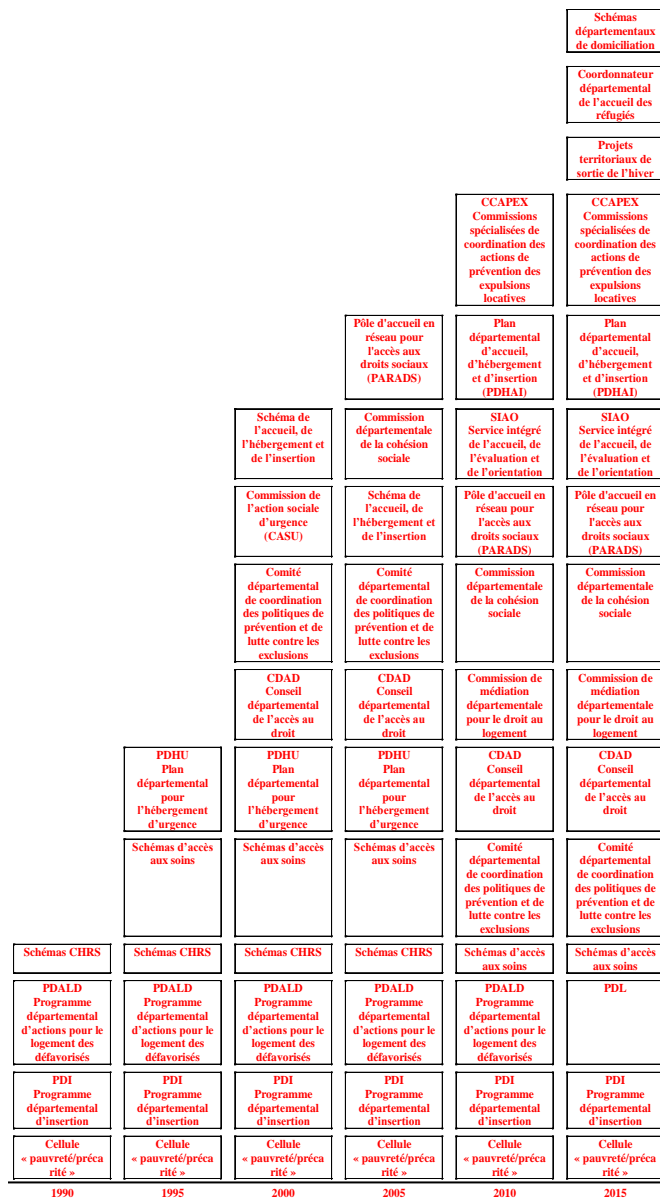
Schémas départementaux de domiciliation

Coordonnateur départemental de l'accueil des réfugiés

Projets territoriaux de sortie de l'hiver

CCAPEX Commissions spécialisées de coordination des actions de prévention des expulsions locatives

CCAPEX Commissions spécialisées de coordination des actions de prévention des expulsions locatives

Pôle d'accueil en réseau pour l'accès aux droits sociaux (PARADS)

Plan départemental d'accueil, d'hébergement et d'insertion (PDHAI)

Plan départemental d'accueil, d'hébergement et d'insertion (PDHAI)

Schéma de l'accueil, de l'hébergement et de l'insertion

Commission départementale de la cohésion sociale

SIAO Service intégré de l'accueil, de l'évaluation et de l'orientation

SIAO Service intégré de l'accueil, de l'évaluation et de l'orientation

Commission de l'action sociale d'urgence (CASU)

Schéma de l'accueil, de l'hébergement et de l'insertion

Pôle d'accueil en réseau pour l'accès aux droits sociaux (PARADS)

Pôle d'accueil en réseau pour l'accès aux droits sociaux (PARADS)

Comité départemental de coordination des politiques de prévention et de lutte contre les exclusions

Comité départemental de coordination des politiques de prévention et de lutte contre les exclusions

Commission départementale de la cohésion sociale

Commission départementale de la cohésion sociale

CDAD Conseil départemental de l'accès au droit

CDAD Conseil départemental de l'accès au droit

Commission de médiation départementale pour le droit au logement

Commission de médiation départementale pour le droit au logement

PDHU Plan départemental pour l'hébergement d'urgence

PDHU Plan départemental pour l'hébergement d'urgence

PDHU Plan départemental pour l'hébergement d'urgence

CDAD Conseil départemental de l'accès au droit

CDAD Conseil départemental de l'accès au droit

Schémas d'accès aux soins

Schémas d'accès aux soins

Schémas d'accès aux soins

Comité départemental de coordination des politiques de prévention et de lutte contre les exclusions

Comité départemental de coordination des politiques de prévention et de lutte contre les exclusions

Schémas CHRS

Schémas CHRS

Schémas CHRS

Schémas CHRS

Schémas d'accès aux soins

Schémas d'accès aux soins

PDALD Programme départemental d'actions pour le logement des défavorisés

PDALD Programme départemental d'actions pour le logement des défavorisés

PDALD Programme départemental d'actions pour le logement des défavorisés

PDALD Programme départemental d'actions pour le logement des défavorisés

PDALD Programme départemental d'actions pour le logement des défavorisés

PDL

PDI Programme départemental d'insertion

PDI Programme départemental d'insertion

PDI Programme départemental d'insertion

PDI Programme départemental d'insertion

PDI Programme départemental d'insertion

PDI Programme départemental d'insertion

Cellule « pauvreté/précarité »

Cellule « pauvreté/précarité »

Cellule « pauvreté/précarité »

Cellule « pauvreté/précarité »

Cellule « pauvreté/précarité »

Cellule « pauvreté/précarité »

1990 1995 2000 2005 2010 2015